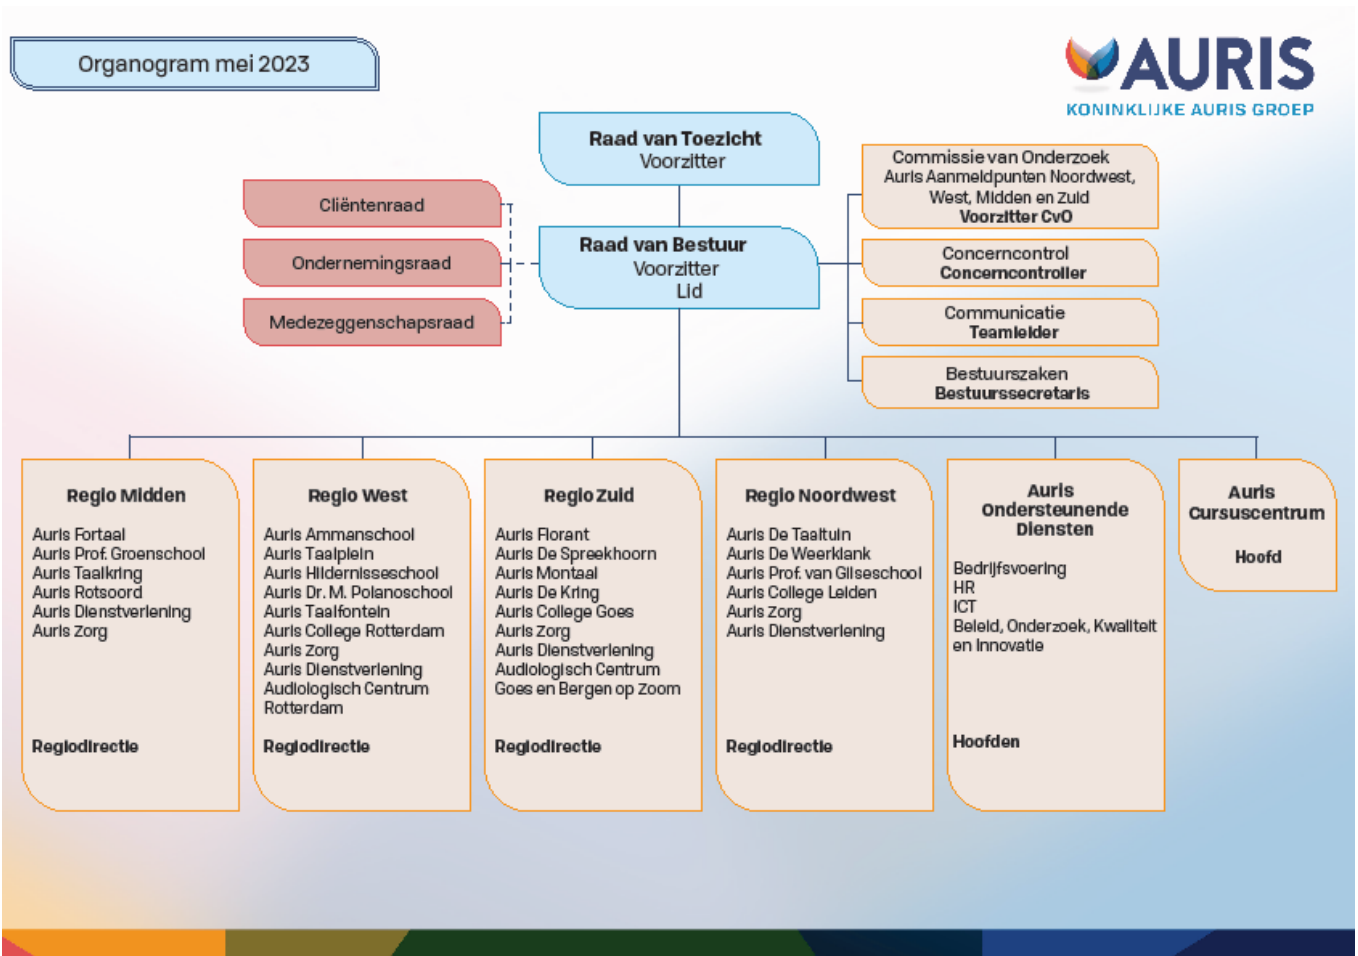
Organogram mei 2023

AURIS
KONINKLIJKE AURIS GROEP

Raad van Toezicht
Voorzitter

Cliëntenraad

Ondernemingsraad

Medezeggenschapsraad

Raad van Bestuur
Voorzitter
Lid

Commissie van Onderzoek
Auris Aanmeldpunten Noordwest, West, Midden en Zuid
Voorzitter CvO

Concerncontrol
Concerncontroller

Communicatie
Teamleider

Bestuurszaken
Bestuurssecretaris

Regio Midden
Auris Fortaal
Auris Prof. Groenschool
Auris Taalkring
Auris Rotsoord
Auris Dienstverlening
Auris Zorg
Regiodirectie

Regio West
Auris Ammanschool
Auris Taalplein
Auris Hildernisseschool
Auris Dr. M. Polanoschool
Auris Taalfontein
Auris College Rotterdam
Auris Zorg
Auris Dienstverlening
Audiologisch Centrum Rotterdam
Regiodirectie

Regio Zuid
Auris Florant
Auris De Spreekhoorn
Auris Montaal
Auris De Kring
Auris College Goes
Auris Zorg
Auris Dienstverlening
Audiologisch Centrum Goes en Bergen op Zoom
Regiodirectie

Regio Noordwest
Auris De Taaltuin
Auris De Weerklank
Auris Prof. van Gilseschool
Auris College Leiden
Auris Zorg
Auris Dienstverlening
Regiodirectie

Auris Ondersteunende Diensten
Bedrijfsvoering
HR
ICT
Beleid, Onderzoek, Kwaliteit en Innovatie
Hoofden

Auris Cursuscentrum
Hoofd